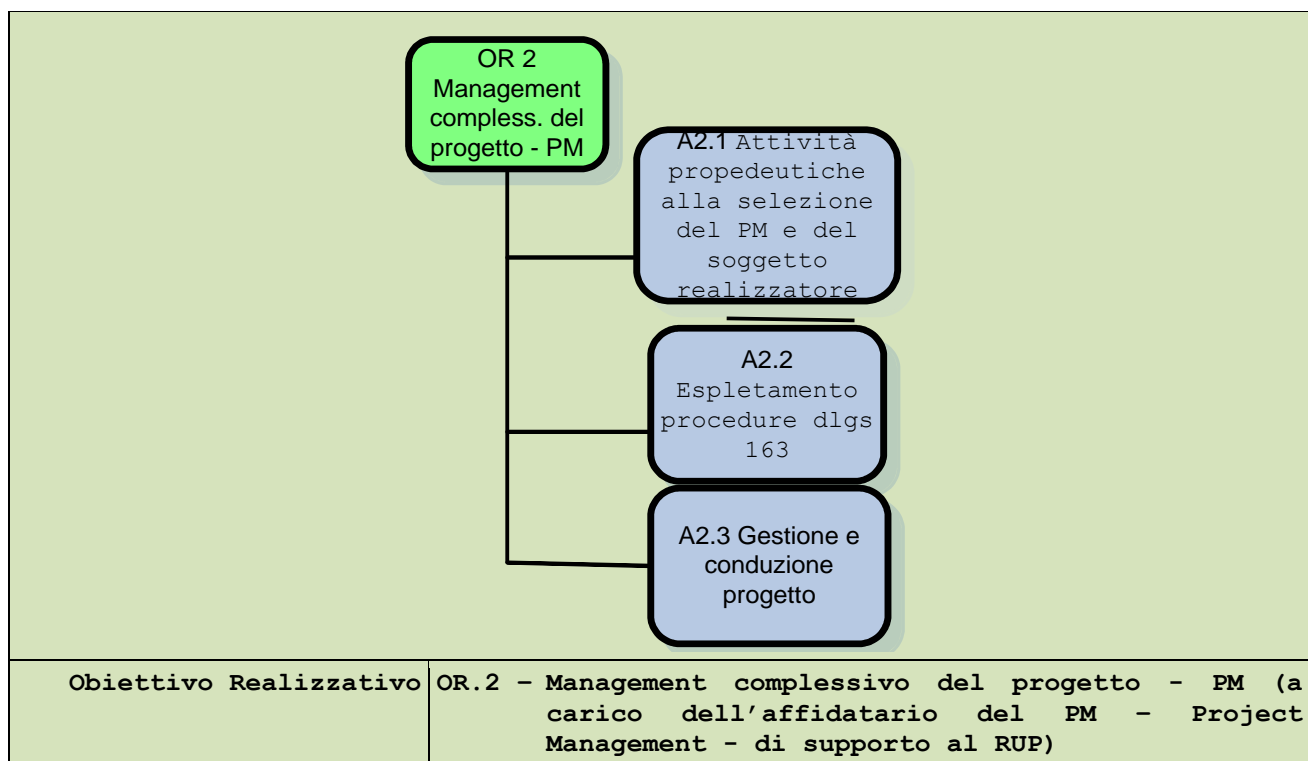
OR 2 Management compless. del progetto - PM

A2.1 Attività propedeutiche alla selezione del PM e del soggetto realizzatore

A2.2 Espletamento procedure dlgs 163

A2.3 Gestione e conduzione progetto

| Obiettivo Realizzativo | OR.2 – Management complessivo del progetto - PM (a carico dell’affidatario del PM – Project Management - di supporto al RUP) |
|---|---|